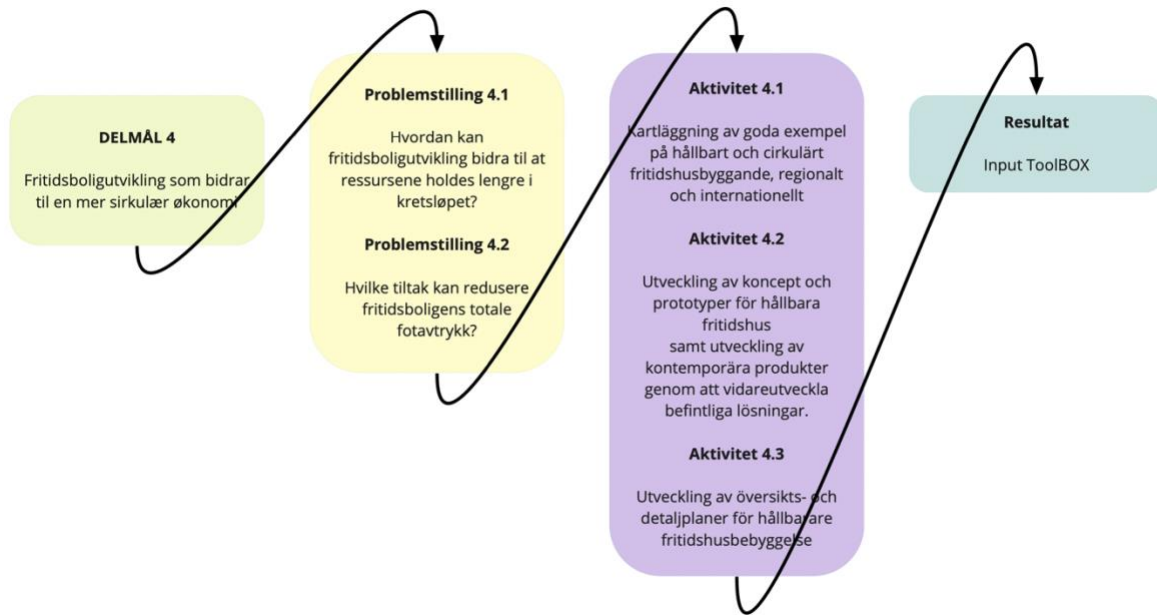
DELMÅL 4

Fritidsboligutvikling som bidrar til en mer sirkulær økonomi

Problemstilling 4.1

Hvordan kan fritidsboligutvikling bidra til at ressursene holdes lengre i kretsløpet?

Problemstilling 4.2

Hvilke tiltak kan redusere fritidsboligens totale fotavtrykk?

Aktivitet 4.1

Kartläggning av goda exempel på hållbart och cirkulärt fritidshusbyggande, regionalt och internationellt

Aktivitet 4.2

Utveckling av koncept och prototyper för hållbara fritidshus samt utveckling av kontemporära produkter genom att vidareutveckla befintliga lösningar.

Aktivitet 4.3

Utveckling av översikts- och detaljplaner för hållbarare fritidshusbebyggelse

Resultat

Input ToolBOX